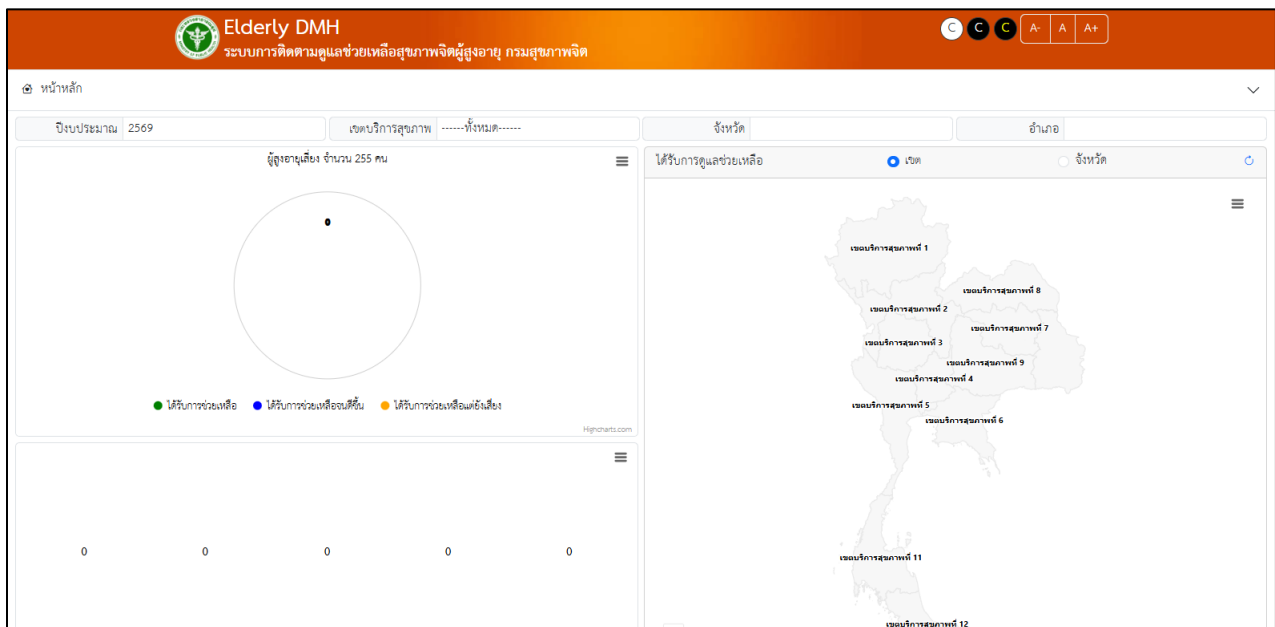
Elderly DMH
ระบบการติดตามดูแลช่วยเหลือสุขภาพจิตผู้สูงอายุ กรมสุขภาพจิต

C C C A- A A+

หน้าหลัก

ปีงบประมาณ 2569
เขตบริการสุขภาพ ------ทั้งหมด------
จังหวัด
อำเภอ

ผู้สูงอายุเสี่ยง จำนวน 255 คน

0

ได้รับการช่วยเหลือ ได้รับการช่วยเหลือจนดีขึ้น ได้รับการช่วยเหลือแต่ยังเสี่ยง

Highcharts.com

0 0 0 0 0

ได้รับการดูแลช่วยเหลือ
เขต
จังหวัด

เขตบริการสุขภาพที่ 1
เขตบริการสุขภาพที่ 8
เขตบริการสุขภาพที่ 2
เขตบริการสุขภาพที่ 7
เขตบริการสุขภาพที่ 3
เขตบริการสุขภาพที่ 9
เขตบริการสุขภาพที่ 4
เขตบริการสุขภาพที่ 5
เขตบริการสุขภาพที่ 6
เขตบริการสุขภาพที่ 11
เขตบริการสุขภาพที่ 12